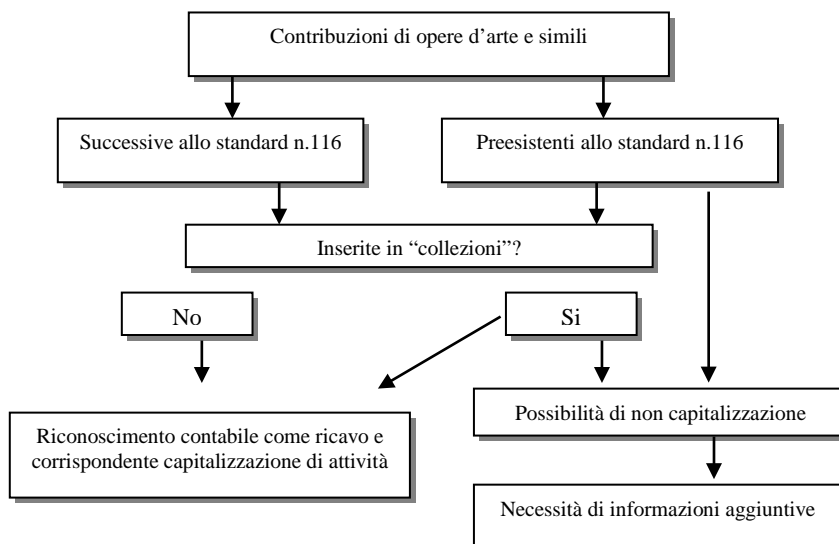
Contribuzioni di opere d’arte e simili

Successive allo standard n.116

Preesistenti allo standard n.116

Inserite in “collezioni”?

No

Si

Riconoscimento contabile come ricavo e corrispondente capitalizzazione di attività

Possibilità di non capitalizzazione

Necessità di informazioni aggiuntive